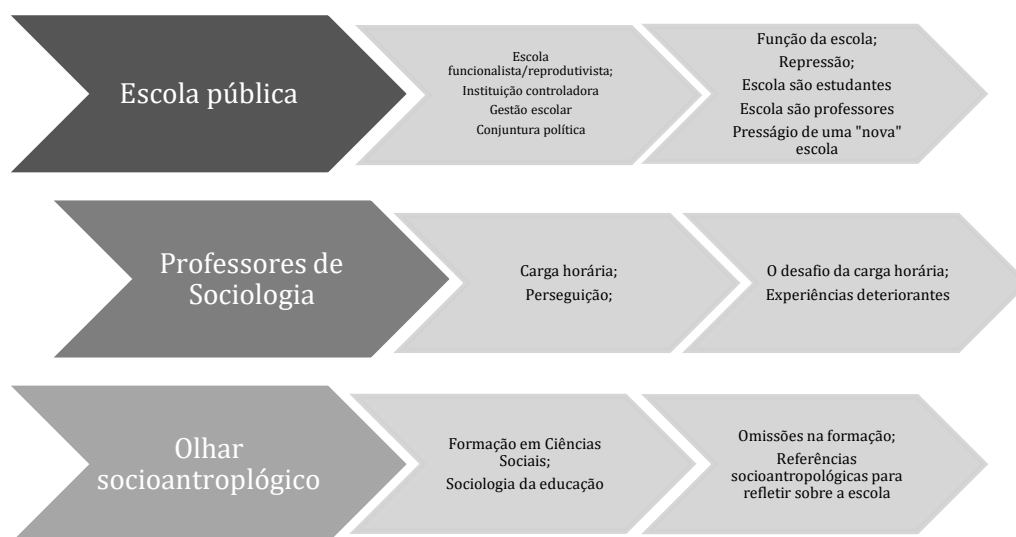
Escola pública

Escola funcionalista/reprodutivista;
Instituição controladora
Gestão escolar
Conjuntura política

Função da escola;
Repressão;
Escola são estudantes
Escola são professores
Presságio de uma "nova" escola

Professores de Sociologia

Carga horária;
Perseguição;

O desafio da carga horária;
Experiências deteriorantes

Olhar socioantroplógico

Formação em Ciências Sociais;
Sociologia da educação

Omissões na formação;
Referências socioantropológicas para refletir sobre a escola